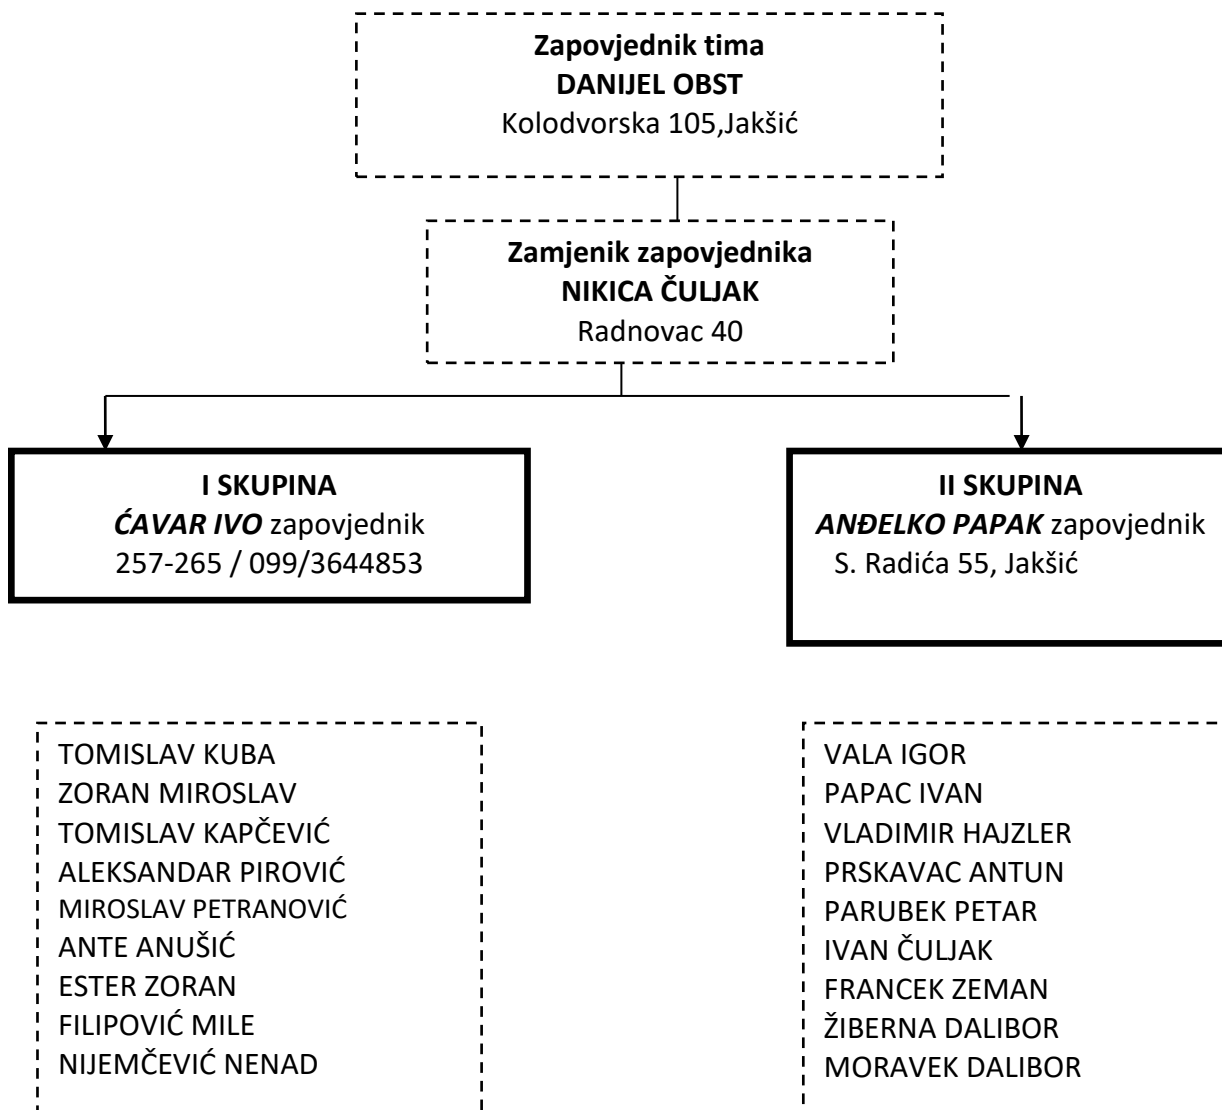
Zapovjednik tima
DANIJEL OBST
Kolodvorska 105,Jakšić

Zamjenik zapovjednika
NIKICA ČULJAK
Radnovac 40

I SKUPINA
ĆAVAR IVO zapovjednik
257-265 / 099/3644853

II SKUPINA
ANĐELKO PAPAK zapovjednik
S. Radića 55, Jakšić

TOMISLAV KUBA
ZORAN MIROSLAV
TOMISLAV KAPČEVIĆ
ALEKSANDAR PIROVIĆ
MIROSLAV PETRANOVIĆ
ANTE ANUŠIĆ
ESTER ZORAN
FILIPOVIĆ MILE
NIJEMČEVIĆ NENAD

VALA IGOR
PAPAC IVAN
VLADIMIR HAJZLER
PRSKAVAC ANTUN
PARUBEK PETAR
IVAN ČULJAK
FRANCEK ZEMAN
ŽIBERNA DALIBOR
MORAVEK DALIBOR